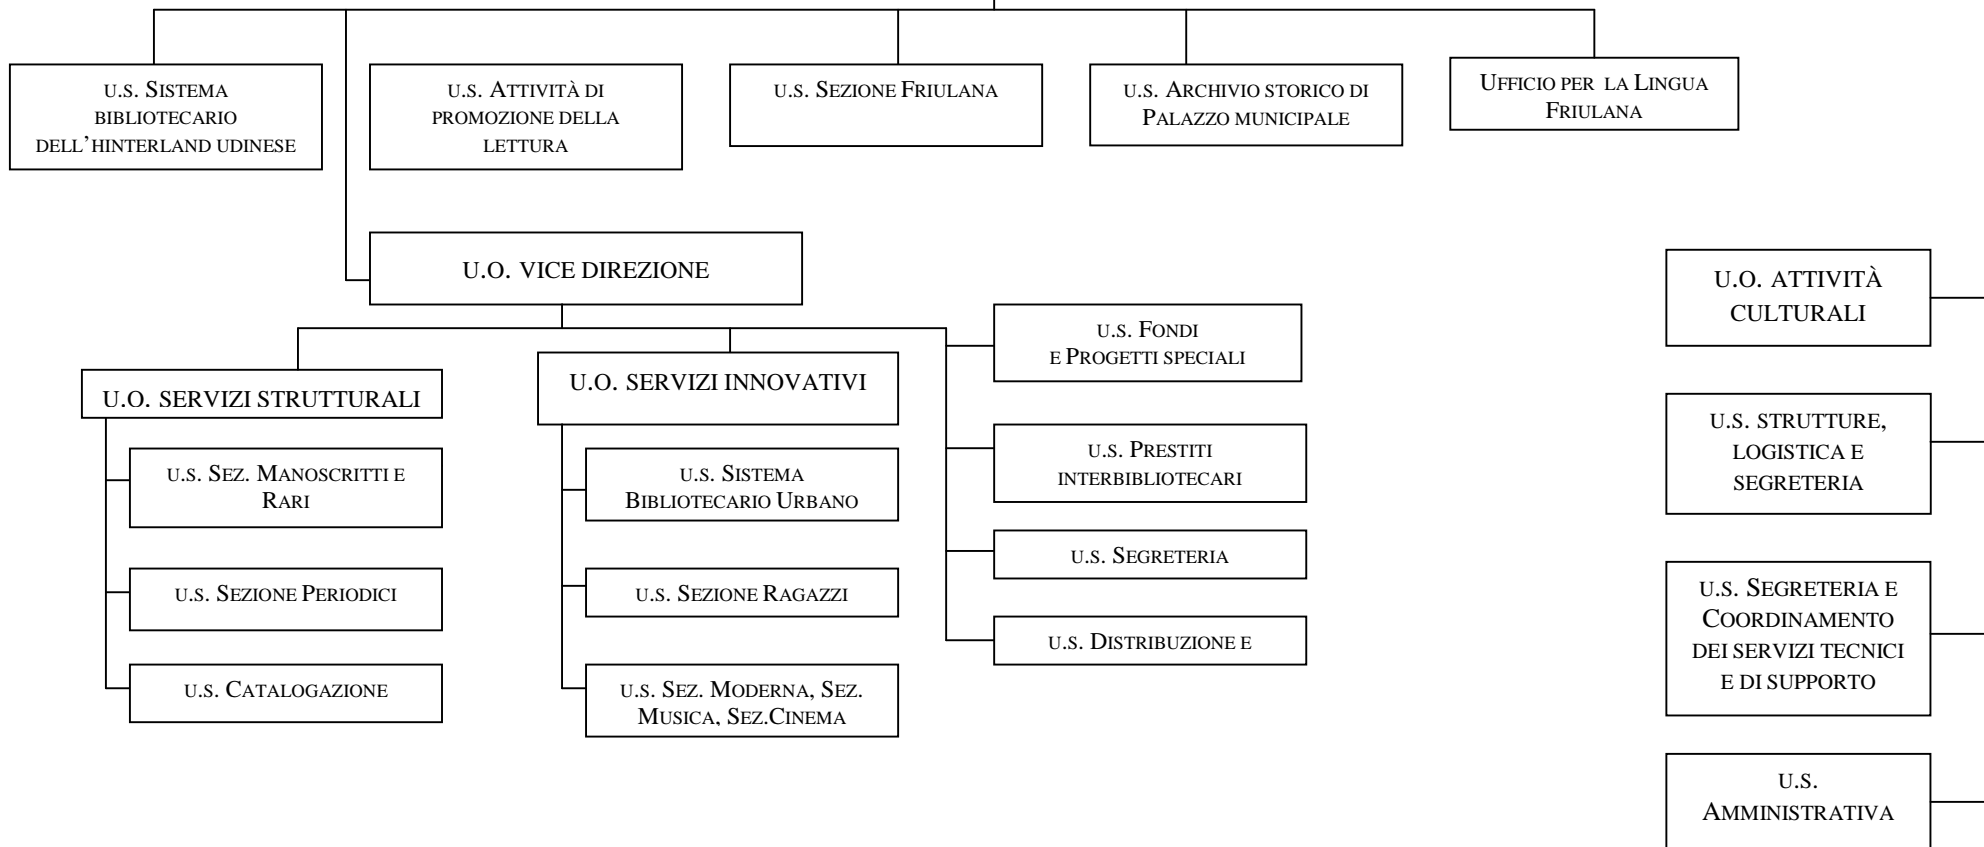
U.S. SISTEMA BIBLIOTECARIO DELL'HINTERLAND UDINESE

U.S. ATTIVITÀ DI PROMOZIONE DELLA LETTURA

U.S. SEZIONE FRIULANA

U.S. ARCHIVIO STORICO DI PALAZZO MUNICIPALE

UFFICIO PER LA LINGUA FRIULANA

U.O. VICE DIREZIONE

U.O. SERVIZI STRUTTURALI

U.S. SEZ. MANOSCRITTI E RARI

U.S. SEZIONE PERIODICI

U.S. CATALOGAZIONE

U.O. SERVIZI INNOVATIVI

U.S. SISTEMA BIBLIOTECARIO URBANO

U.S. SEZIONE RAGAZZI

U.S. SEZ. MODERNA, SEZ. MUSICA, SEZ.CINEMA

U.S. FONDI E PROGETTI SPECIALI

U.S. PRESTITI INTERBIBLIOTECARI

U.S. SEGRETERIA

U.S. DISTRIBUZIONE E

U.O. ATTIVITÀ CULTURALI

U.S. STRUTTURE, LOGISTICA E SEGRETERIA

U.S. SEGRETERIA E COORDINAMENTO DEI SERVIZI TECNICI E DI SUPPORTO

U.S. AMMINISTRATIVA